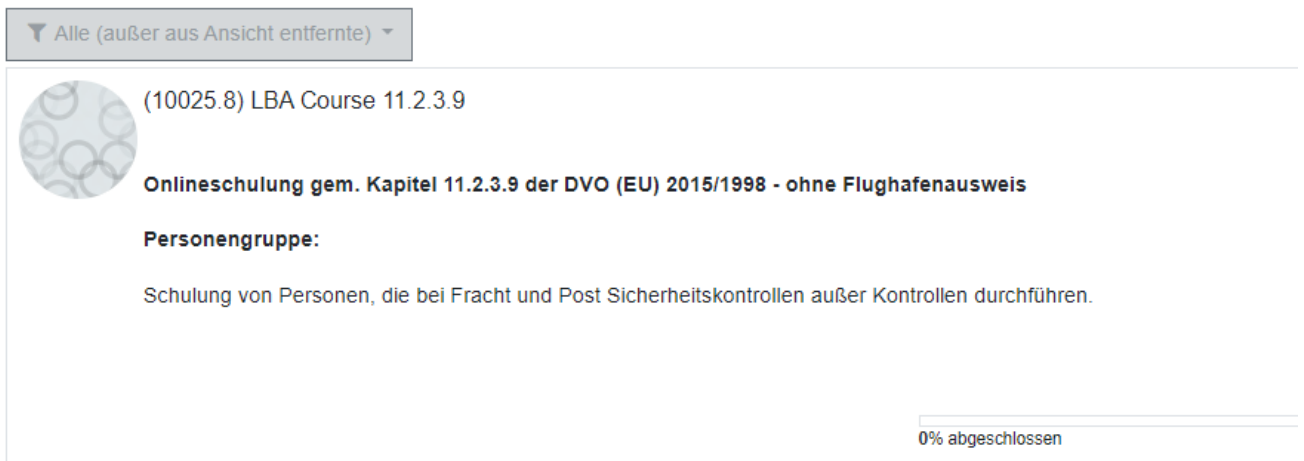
Alle (außer aus Ansicht entfernte)

(10025.8) LBA Course 11.2.3.9

**Onlineschulung gem. Kapitel 11.2.3.9 der DVO (EU) 2015/1998 - ohne Flughafenausweis**

**Personengruppe:**

Schulung von Personen, die bei Fracht und Post Sicherheitskontrollen außer Kontrollen durchführen.

0% abgeschlossen